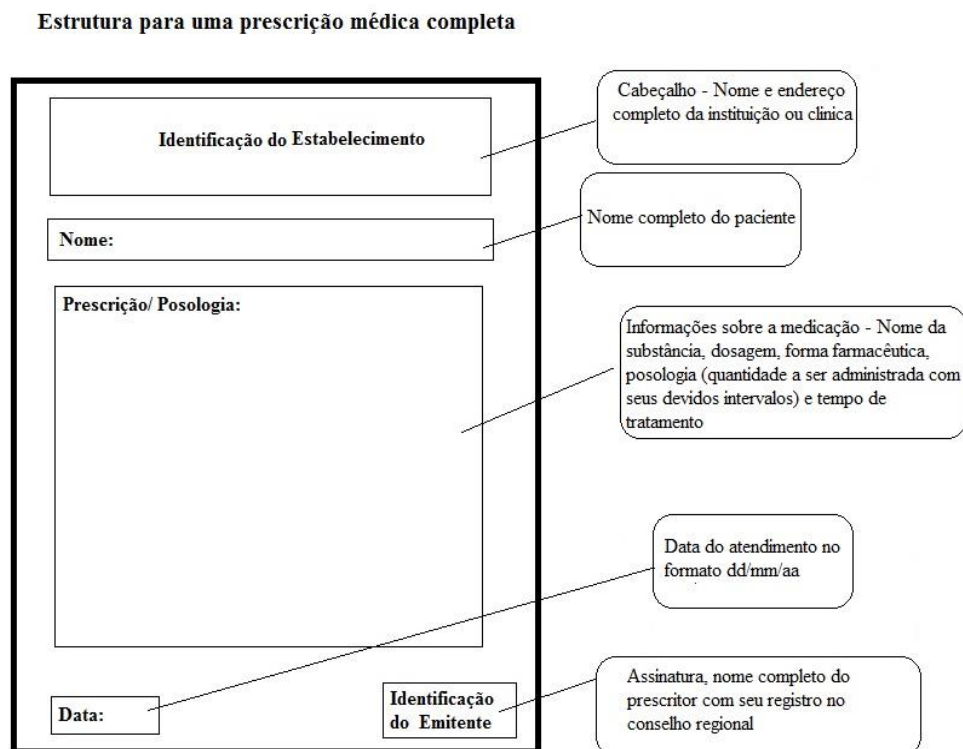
Estrutura para uma prescrição médica completa

Identificação do Estabelecimento

Cabeçalho - Nome e endereço completo da instituição ou clinica

Nome:

Nome completo do paciente

Prescrição/ Posologia:

Informações sobre a medicação - Nome da substância, dosagem, forma farmacêutica, posologia (quantidade a ser administrada com seus devidos intervalos) e tempo de tratamento

Data do atendimento no formato dd/mm/aa

Data:

Identificação do Emitente

Assinatura, nome completo do prescritor com seu registro no conselho regional